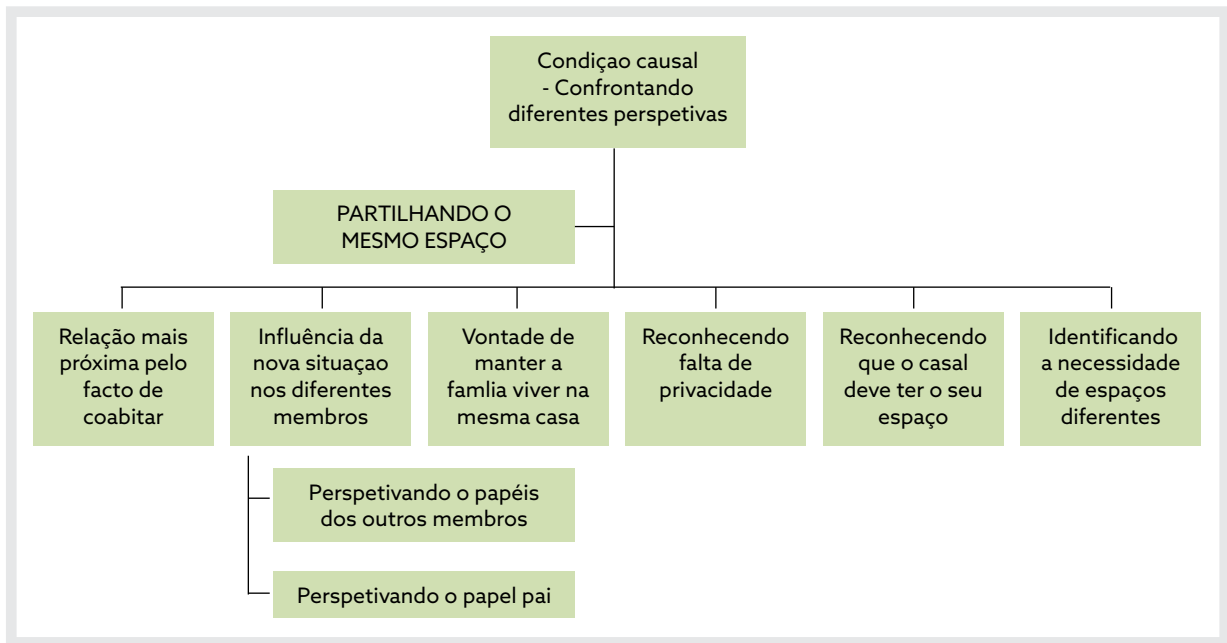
Condiçao causal - Confrontando diferentes perspetivas

PARTILHANDO O MESMO ESPAÇO

Relação mais próxima pelo facto de coabitar

Influência da nova situaçao nos diferentes membros

Vontade de manter a famlia viver na mesma casa

Reconhecendo falta de privacidade

Reconhecendo que o casal deve ter o seu espaço

Identificando a necessidade de espaços diferentes

Perspetivando o papéis dos outros membros

Perspetivando o papel pai